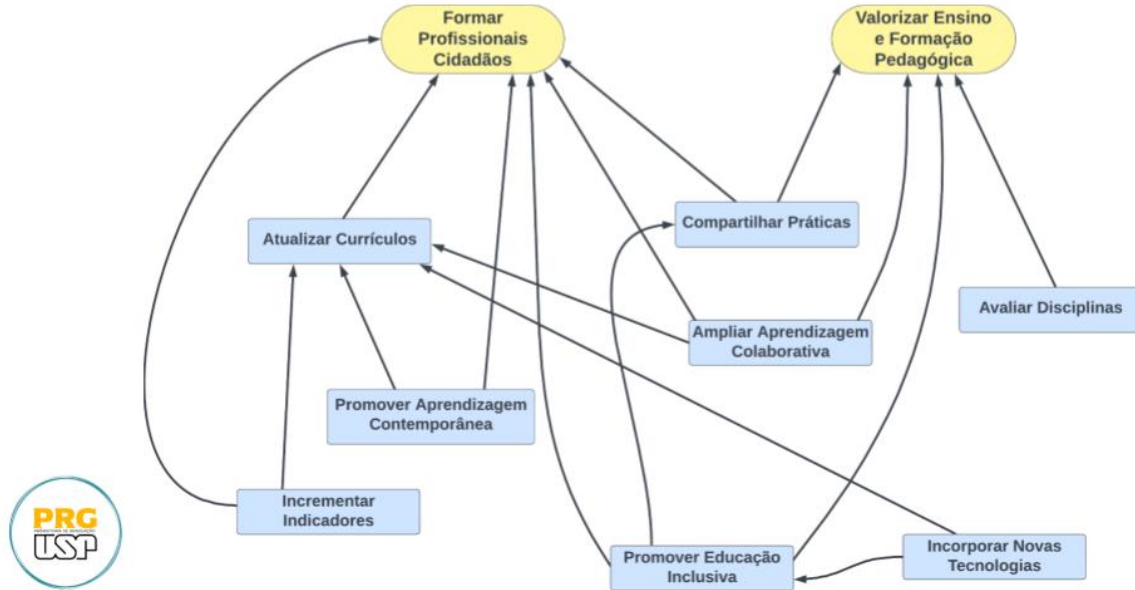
Formar Profissionais Cidadãos

Valorizar Ensino e Formação Pedagógica

Atualizar Currículos

Compartilhar Práticas

Avaliar Disciplinas

Ampliar Aprendizagem Colaborativa

Promover Aprendizagem Contemporânea

Incrementar Indicadores

Promover Educação Inclusiva

Incorporar Novas Tecnologias

PRG
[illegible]
USP